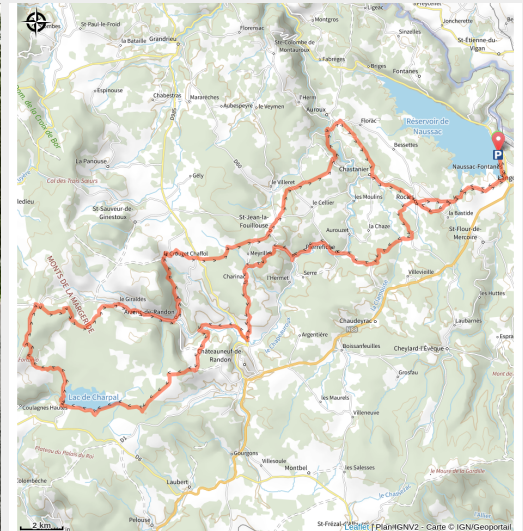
St-Paul-le-Froid
Grandrieu
Florensac
Montgros
Laveyrune
Langogne
Jonchestre
La Bataille
St-Colombe-de-Montauroux
Sinzelles
St-Étienne-du-Vigan
Espinouse
Chabestras
Fabrèges
Bruges
Fontanes
Maranches
Aubespeyre
Le Veymen
l'Herm
Auroux
Réservoir de Naussac
Florac
Mont du Cros de Bor
La Panouse
Bessettes
Naussac-Fontanes
Col des Trois Soeurs
Gély
Chastanier
Le Villaret
Le Cellier
Les Moulins
Rocles
La Bastide
St-Sauveur-de-Ginestoux
St-Jean-la-Fouillouse
Auroulet
La Chaze
St-Flour-de-Mercoire
Pierrefiche
Le Crouzet Chaffol
Charnac
Meyrilles
l'Hermet
Serre
Villevieille
MONTS DE LA MARGERIDE
le Giraldès
Arzenc-de-Randon
Chaudeyrac
Angeritière
Boissanfeuilles
Cheylard-l'Évêque
Châteauneuf-de-Randon
Grosfau
Lac de Charpal
Coulagnes Hautes
Les Maurels
Villeneuve
Plateau du Palais du Roi
Goudons
Villesoule
Montbel
Les Salesses
Laubert
Le Mourre de la Gardille
Colombeche
Pelouse
St-Frézal-d'Albuges
2 km
Leaflet | Plan IGNV2 - Carte © IGN/Geoportail